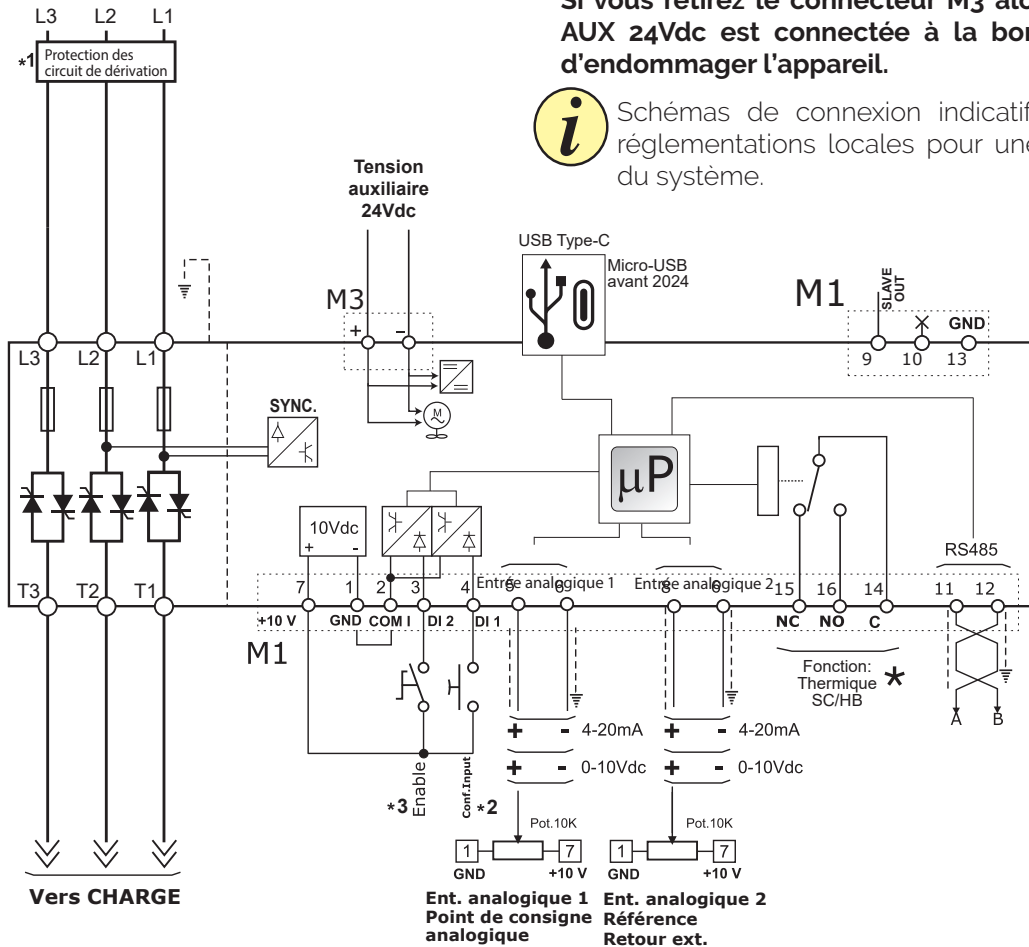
Si vous retirez le connecteur M3 alo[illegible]
AUX 24Vdc est connectée à la bor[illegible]
d'endommager l'appareil.

Schémas de connexion indicatif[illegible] réglementations locales pour une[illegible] du système.

L3 L2 L1

*1 Protection des circuit de dérivation

Tension auxiliaire 24Vdc

M3
+ –

USB Type-C
Micro-USB avant 2024

M1
SLAVE OUT
GND
9 10 13

L3 L2 L1

SYNC.

μP

10Vdc
+ -

RS485

T3 T2 T1

7 1 2 3 4 5 6 Entrée analogique 1 Entrée analogique 2 8 9 15 16 14 11 12

+10 V GND COM I DI 2 DI 1 NC NO C

M1

Fonction: Thermique SC/HB *

A B

+ - 4-20mA
+ - 0-10Vdc
+ - 4-20mA
+ - 0-10Vdc

*3 Enable Conf.Input *2

Pot.10K
1 7
GND +10 V

Pot.10K
1 7
GND +10 V

Vers CHARGE

Ent. analogique 1
Point de consigne analogique

Ent. analogique 2
Référence
Retour ext.